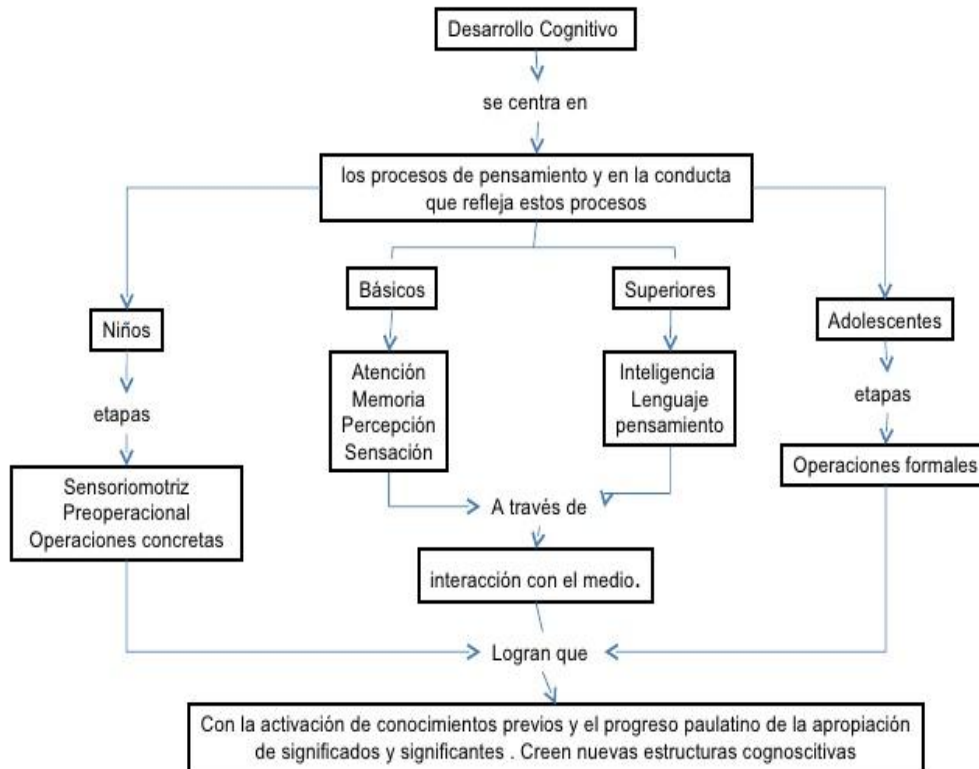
Desarrollo Cognitivo

se centra en

los procesos de pensamiento y en la conducta que refleja estos procesos

Niños

etapas

Sensoriomotriz
Preoperacional
Operaciones concretas

Básicos

Atención
Memoria
Percepción
Sensación

Superiores

Inteligencia
Lenguaje
pensamiento

A través de

interacción con el medio.

Adolescentes

etapas

Operaciones formales

Logran que

Con la activación de conocimientos previos y el progreso paulatino de la apropiación de significados y significantes . Creen nuevas estructuras cognoscitivas